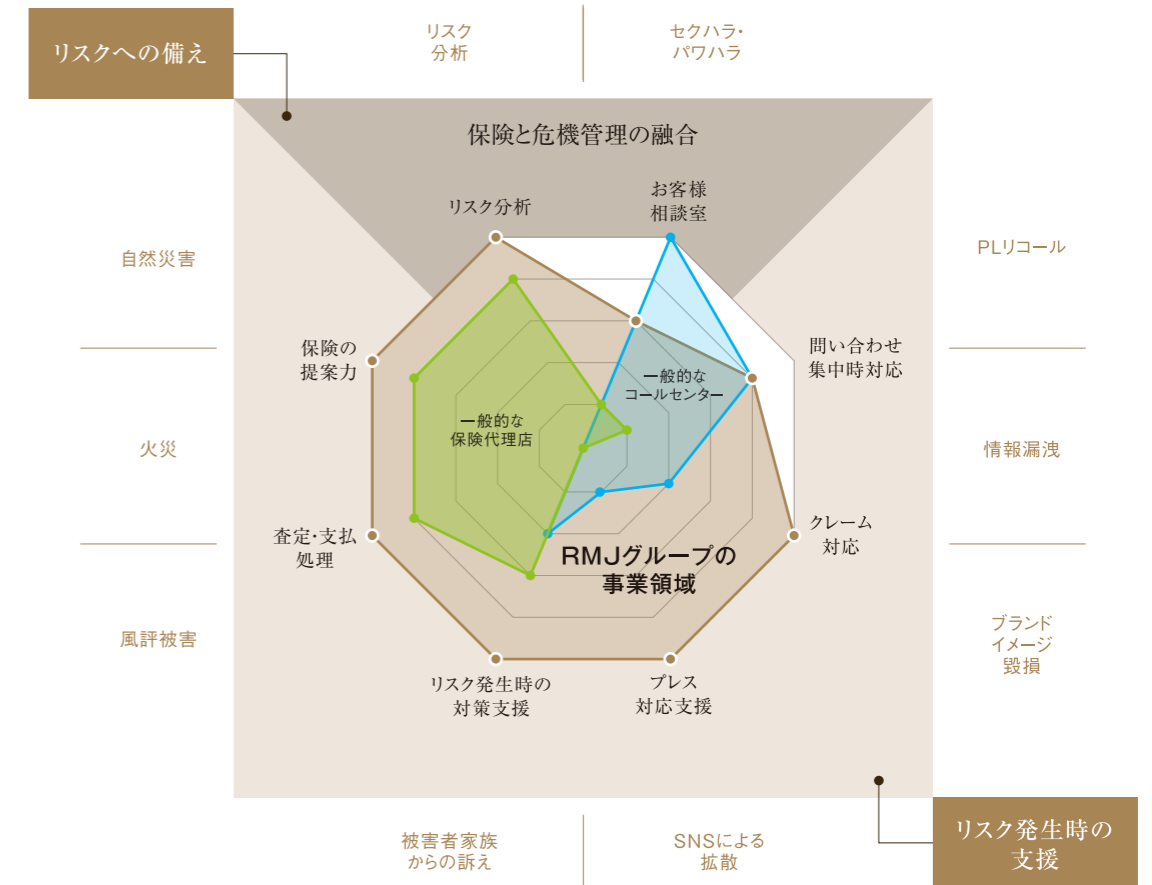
リスクへの備え

リスク分析

セクハラ・パワハラ

保険と危機管理の融合

リスク分析

お客様相談室

自然災害

PLリコール

保険の提案力

問い合わせ集中時対応

一般的なコールセンター

一般的な保険代理店

火災

情報漏洩

査定・支払処理

クレーム対応

RMJグループの事業領域

風評被害

ブランドイメージ毀損

リスク発生時の対策支援

プレス対応支援

被害者家族からの訴え

SNSによる拡散

リスク発生時の支援